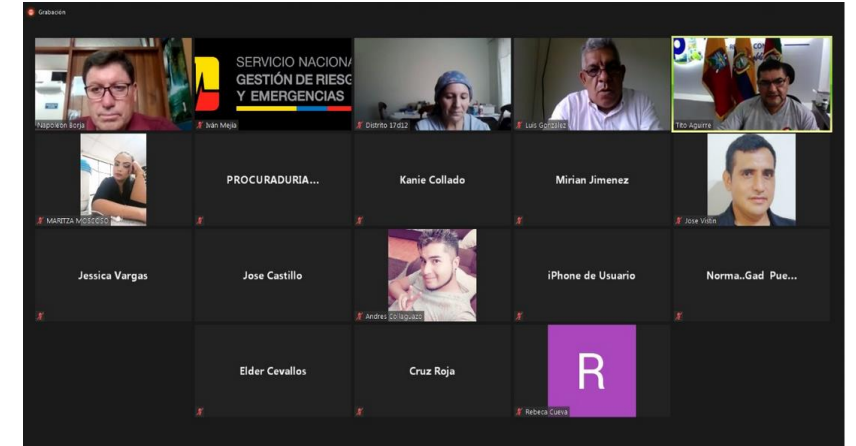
Grabación

Napoleon Borja

SERVICIO NACIONA
GESTIÓN DE RIESG
Y EMERGENCIAS

Iván Mejía

Distrito 17d12

Luis Gonzalez

Tito Aguirre

MARITZA MOSCOSO

PROCURADURIA...

Kanie Collado

Mirian Jimenez

Jose Virón

Jessica Vargas

Jose Castillo

Andres Collaguazo

iPhone de Usuario

Norma..Gad Pue...

Elder Cevallos

Cruz Roja

R

Rebeca Cueva